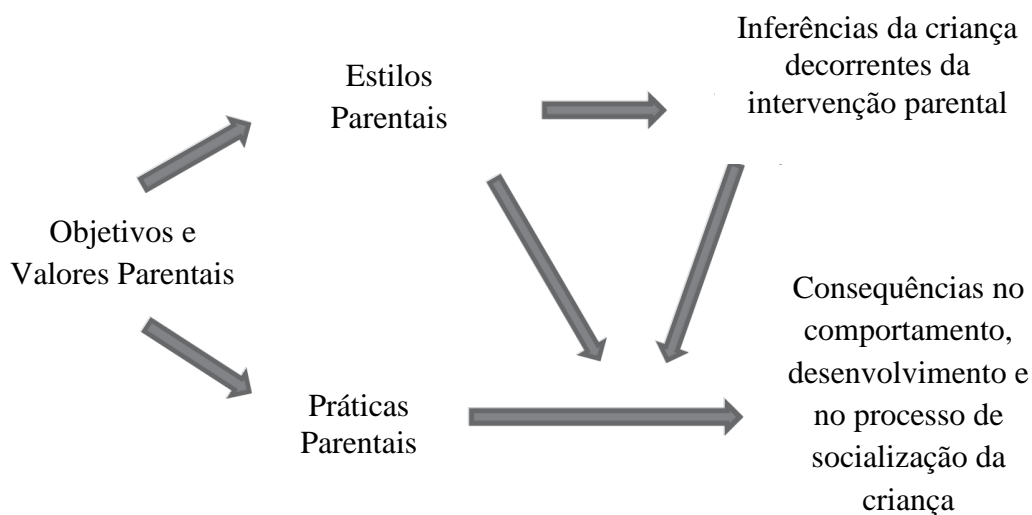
Estilos Parentais

Inferências da criança decorrentes da intervenção parental

Objetivos e Valores Parentais

Consequências no comportamento, desenvolvimento e no processo de socialização da criança

Práticas Parentais